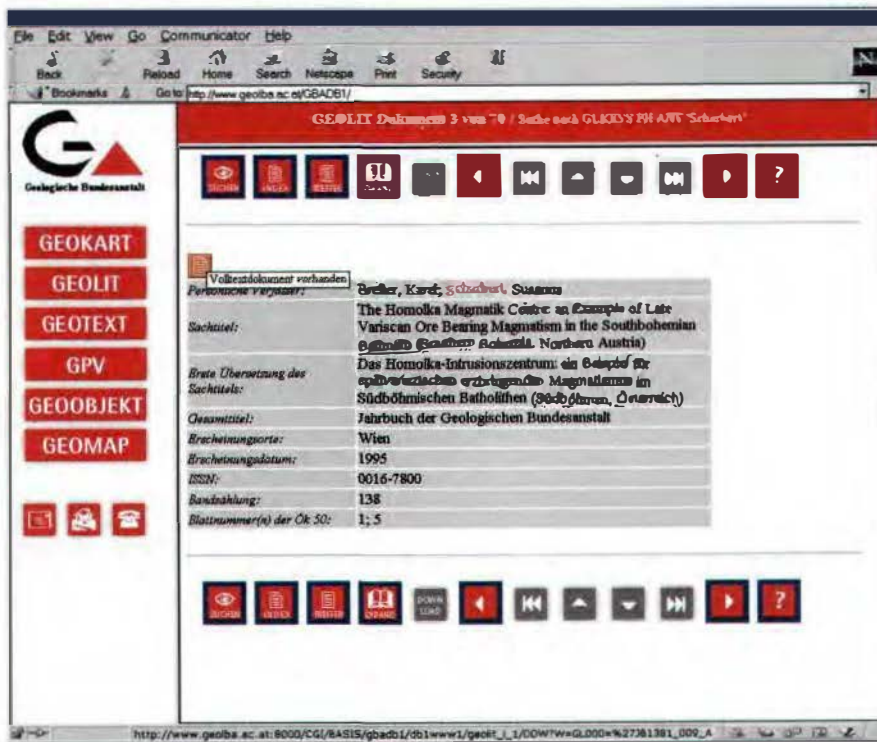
File Edit View Go Communicator Help

Back Reload Home Search Netscape Print Security

Bookmarks Go to: http://www.geolba.ac.at/GBADB1/

GEOLIT Dokument 3 von 70 / Suche nach GLKEYS PH ANY 'Schachert'

Geologische Bundesanstalt

SUCHEN INDEX WEITER

GEOKART
GEOLIT
GEOTEXT
GPV
GEOBJEKT
GEOMAP

Volltextdokument vorhanden

| Personliche Verfasser: | Breiter, Karel; Scharbert, Susanna |
|---|---|
| Sachtitel: | The Homolka Magmatic Centre: an Example of Late Variscan Ore Bearing Magmatism in the Southbohemian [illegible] ([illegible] Bohemia, Northern Austria) |
| Breite Übersetzung des Sachtitels: | Das Homolka-Intrusionszentrum: ein Beispiel für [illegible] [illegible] Magmatismus im Südböhmischen Batholithen (Südböhmen, Österreich) |
| Gesamttitel: | Jahrbuch der Geologischen Bundesanstalt |
| Erscheinungsorte: | Wien |
| Erscheinungsdatum: | 1995 |
| ISSN: | 0016-7800 |
| Bandzählung: | 138 |
| Blattnummer(n) der ÖK 50: | 1; 5 |

SUCHEN INDEX WEITER DOWNLOAD

http://www.geolba.ac.at:8000/CGI/BASIS/gbadb1/db1www1/geolit_l_1/DOWTW=GL000=%27381381_009_A